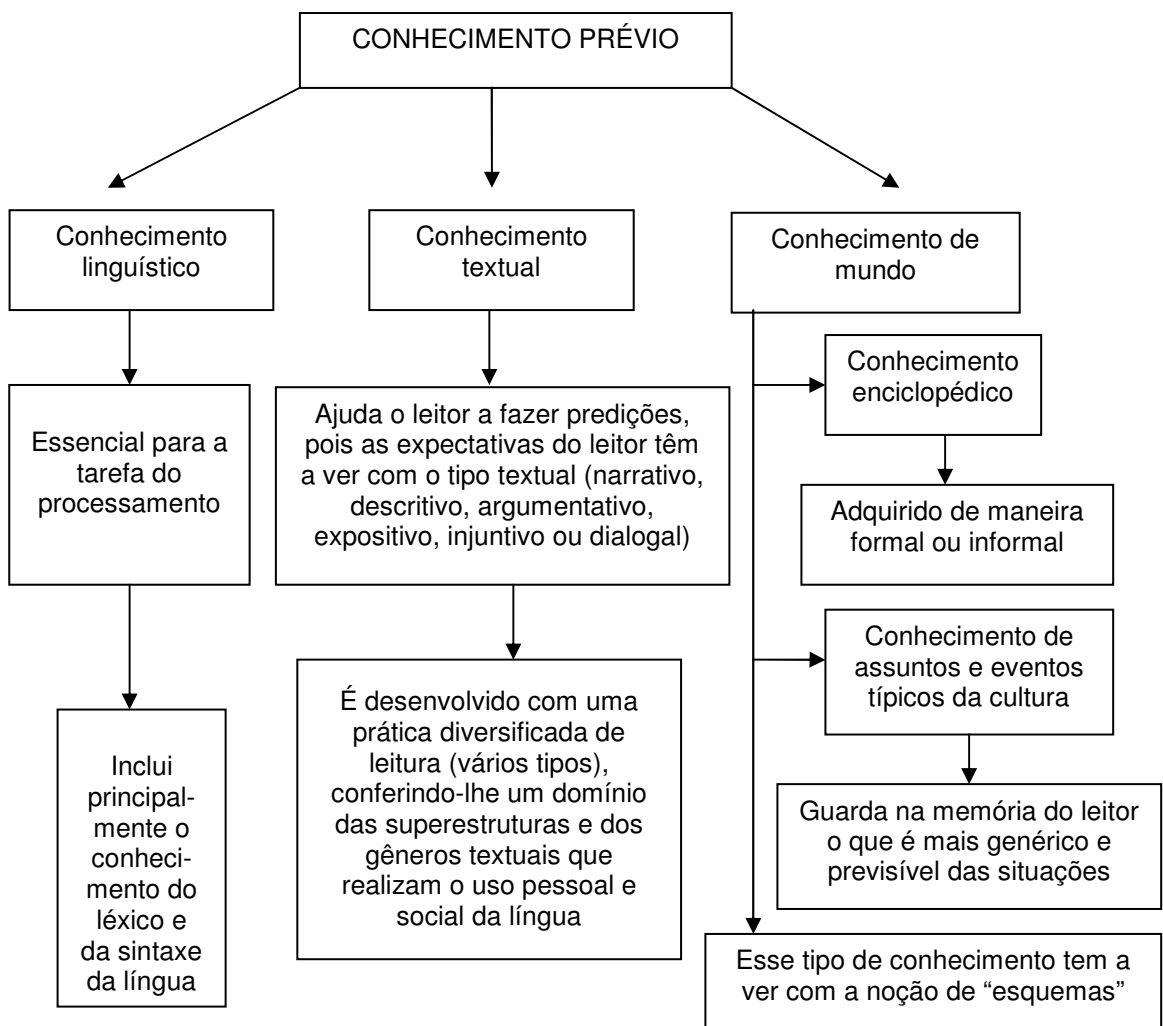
CONHECIMENTO PRÉVIO

Conhecimento linguístico

Essencial para a tarefa do processamento

Inclui principalmente o conhecimento do léxico e da sintaxe da língua

Conhecimento textual

Ajuda o leitor a fazer predições, pois as expectativas do leitor têm a ver com o tipo textual (narrativo, descritivo, argumentativo, expositivo, injuntivo ou dialogal)

É desenvolvido com uma prática diversificada de leitura (vários tipos), conferindo-lhe um domínio das superestruturas e dos gêneros textuais que realizam o uso pessoal e social da língua

Conhecimento de mundo

Conhecimento enciclopédico

Adquirido de maneira formal ou informal

Conhecimento de assuntos e eventos típicos da cultura

Guarda na memória do leitor o que é mais genérico e previsível das situações

Esse tipo de conhecimento tem a ver com a noção de "esquemas"